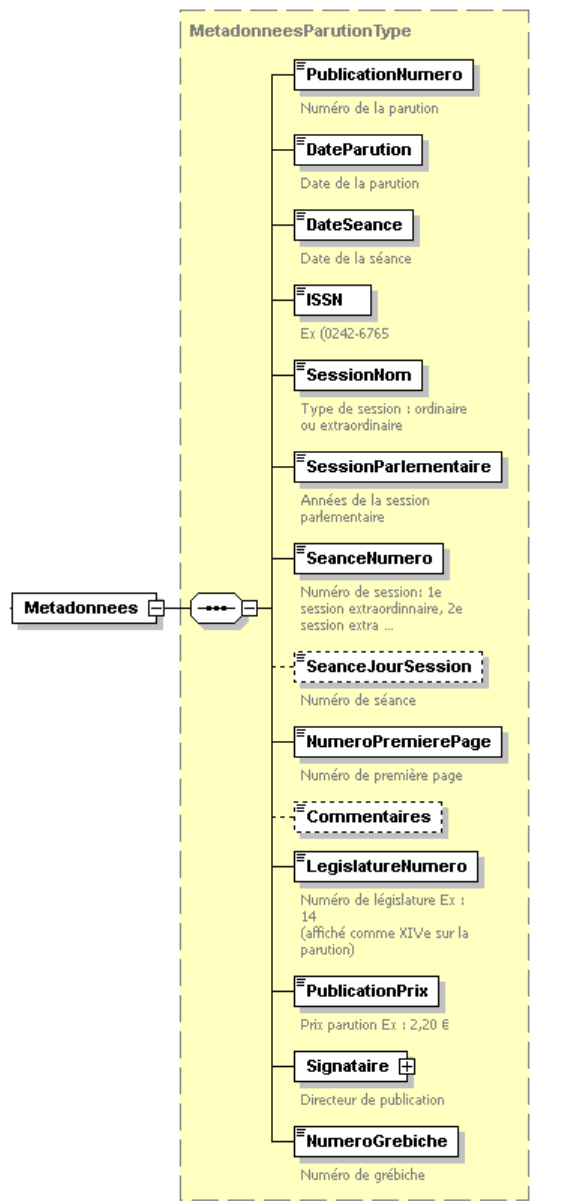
MetadonneesParutionType

Metadonnees

PublicationNumero
Numéro de la parution

DateParution
Date de la parution

DateSeance
Date de la séance

ISSN
Ex (0242-6765

SessionNom
Type de session : ordinaire ou extraordinaire

SessionParlementaire
Années de la session parlementaire

SeanceNumero
Numéro de session: 1e session extraordinnaire, 2e session extra ...

SeanceJourSession
Numéro de séance

NumeroPremierePage
Numéro de première page

Commentaires

LegislatureNumero
Numéro de législature Ex : 14
(affiché comme XIVe sur la parution)

PublicationPrix
Prix parution Ex : 2,20 €

Signataire
Directeur de publication

NumeroGrebiche
Numéro de grébiche